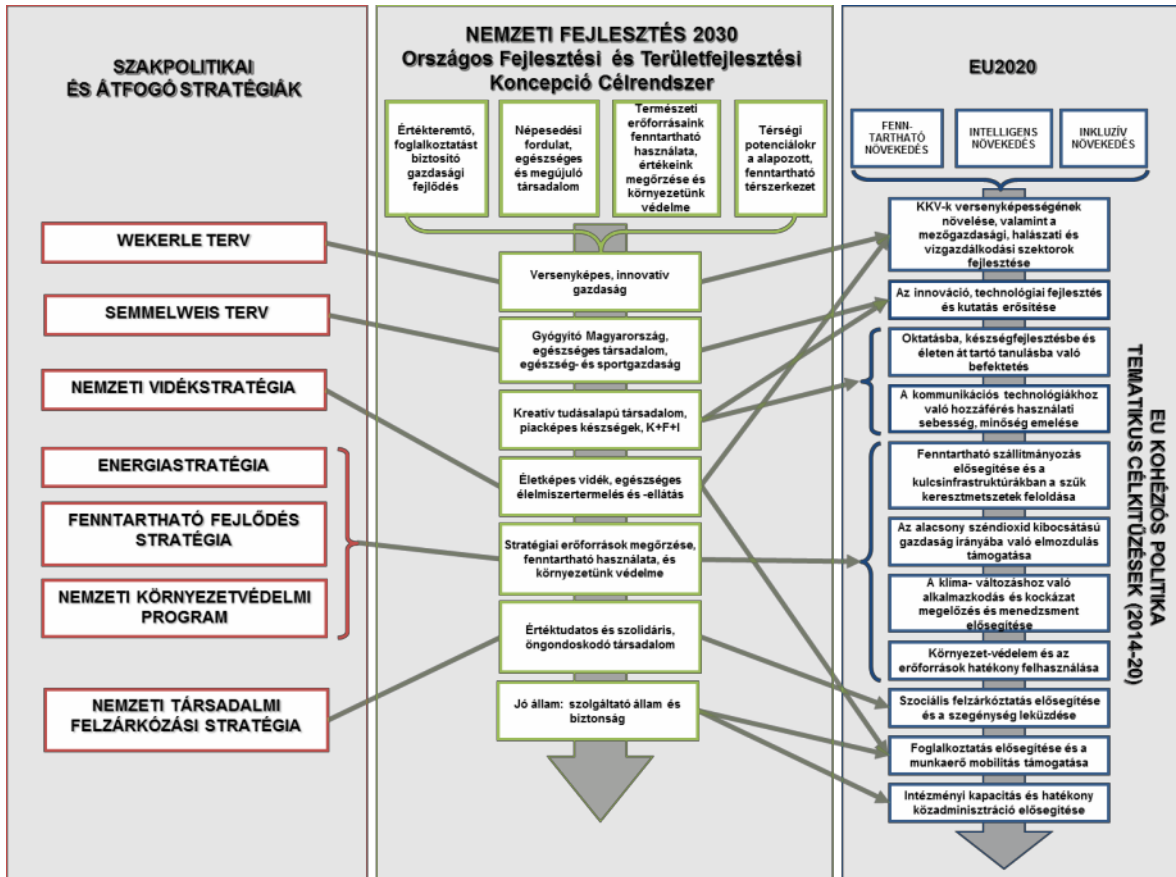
SZAKPOLITIKAI ÉS ÁTFOGÓ STRATÉGIÁK

WEKERLE TERV

SEMMELWEIS TERV

NEMZETI VIDÉKSTRATÉGIA

ENERGIASTRATÉGIA

FENNTARTHATÓ FEJLŐDÉS STRATÉGIA

NEMZETI KÖRNYEZETVÉDELMI PROGRAM

NEMZETI TÁRSADALMI FELZÁRKÓZÁSI STRATÉGIA

NEMZETI FEJLESZTÉS 2030
Országos Fejlesztési és Területfejlesztési Koncepció Célrendszer

Értékteremtő, foglalkoztatást biztosító gazdasági fejlődés

Népesedési fordulat, egészséges és megújuló társadalom

Természeti erőforrásaink fenntartható használata, értékeink megőrzése és környezetünk védelme

Térségi potenciálokra alapozott, fenntartható térszerkezet

Versenyképes, innovatív gazdaság

Gyógyító Magyarország, egészséges társadalom, egészség- és sportgazdaság

Kreatív tudásalapú társadalom, piacképes készségek, K+F+I

Életképes vidék, egészséges élelmiszertermelés és -ellátás

Stratégiai erőforrások megőrzése, fenntartható használata, és környezetünk védelme

Értéktudatos és szolidáris, öngondoskodó társadalom

Jó állam: szolgáltató állam és biztonság

EU2020

FENN-TARTHATÓ NÖVEKEDÉS

INTELLIGENS NÖVEKEDÉS

INKLUZÍV NÖVEKEDÉS

KKV-k versenyképességének növelése, valamint a mezőgazdasági, halászati és vízgazdálkodási szektorok fejlesztése

Az innováció, technológiai fejlesztés és kutatás erősítése

Oktatásba, készségfejlesztésbe és életen át tartó tanulásba való befektetés

A kommunikációs technológiákhoz való hozzáférés használati sebesség, minőség emelése

Fenntartható szállítmányozás elősegítése és a kulcsinfrastruktúrákban a szűk keresztmetszetek feloldása

Az alacsony széndioxid kibocsátású gazdaság irányába való elmozdulás támogatása

A klíma- változáshoz való alkalmazkodás és kockázat megelőzés és menedzsment elősegítése

Környezet-védelem és az erőforrások hatékony felhasználása

Szociális felzárkóztatás elősegítése és a szegénység leküzdése

Foglalkoztatás elősegítése és a munkaerő mobilitás támogatása

Intézményi kapacitás és hatékony közadminisztráció elősegítése

EU KOHÉZIÓS POLITIKA TEMATIKUS CÉLKITŰZÉSEK (2014-20)